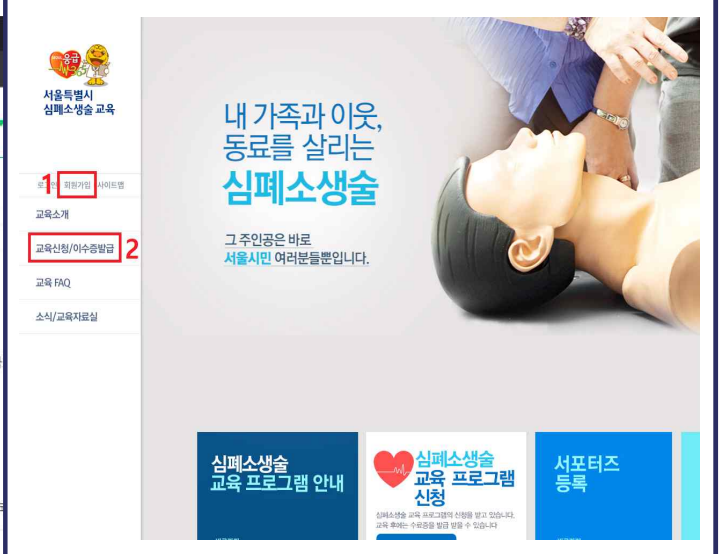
응급

서울특별시
심폐소생술 교육

로그인 1 회원가입 사이트맵

교육소개

교육신청/이수증발급 2

교육 FAQ

소식/교육자료실

내 가족과 이웃,
동료를 살리는
심폐소생술

그 주인공은 바로
서울시민 여러분들뿐입니다.

심폐소생술
교육 프로그램 안내

심폐소생술
교육 프로그램
신청

심폐소생술 교육 프로그램의 신청을 받고 있습니다.
교육 후에는 수료증을 발급 받을 수 있습니다

서포터즈
등록